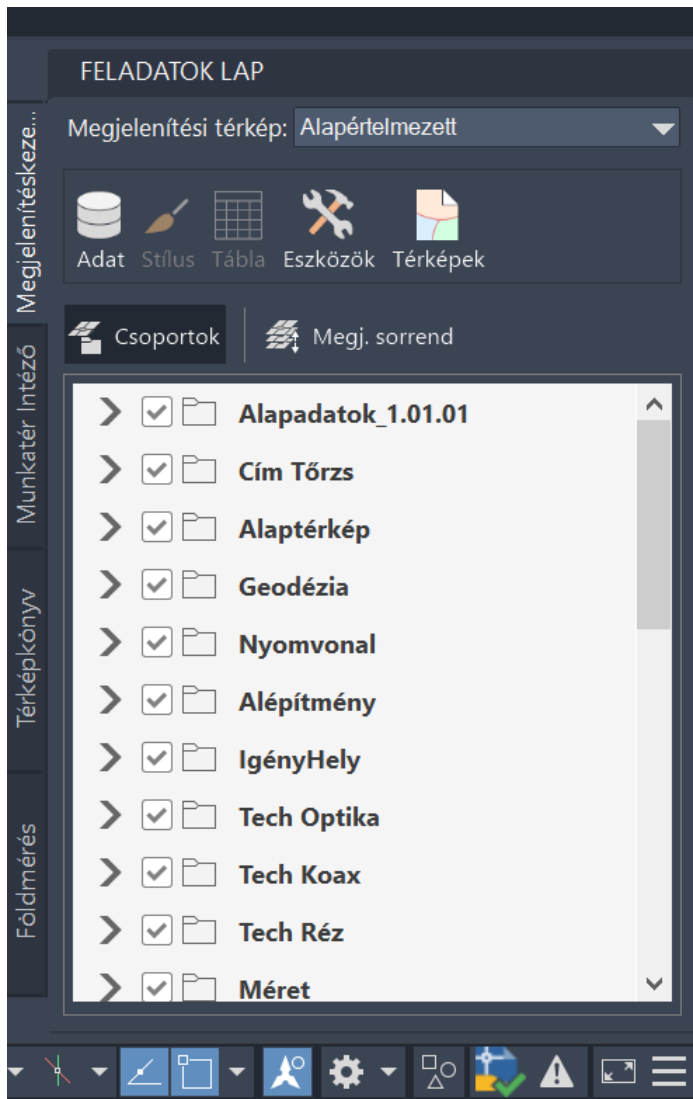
FELADATOK LAP

Megjelenítéskeze...

Munkatér Intéző

Térképkönyv

Földmérés

Megjelenítési térkép: Alapértelmezett

Adat Stílus Tábla Eszközök Térképek

Csoportok Megj. sorrend

Alapadatok_1.01.01
Cím Tőrzs
Alaptérkép
Geodézia
Nyomvonal
Alépítmény
IgényHely
Tech Optika
Tech Koax
Tech Réz
Méret